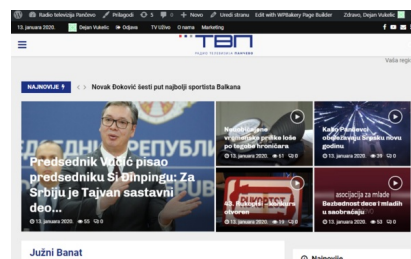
Radio televizija Pančevo  Prilagodi  5  0  + Novo  Uredi stranu  Edit with WPBakery Page Builder  Zdravo, Dejan Vukelic

13. januara 2020.  Dejan Vukelic  Odjava  TV Uživo  O nama  Marketing

TBN

Vaša regi

NAJNOVIJE  Novak Đoković šesti put najbolji sportista Balkana

Predsednik Vučić pisao predsedniku Si Đinpingu: Za Srbiju je Tajvan sastavni deo...

13. januara 2020.  55  0

Nagrađivanje u gradskoj prilike loše po tagabe hroničara

13. januara 2020.  51  0

Kako Pančevci obeležavaju Srpsku novu godinu

13. januara 2020.  59  0

43. Festival – konkurs otvoren

13. januara 2020.  66  0

asocijacija za mlade

Bezbednost dece i mladih u saobraćaju

13. januara 2020.  53  0

Južni Banat

Najnovije